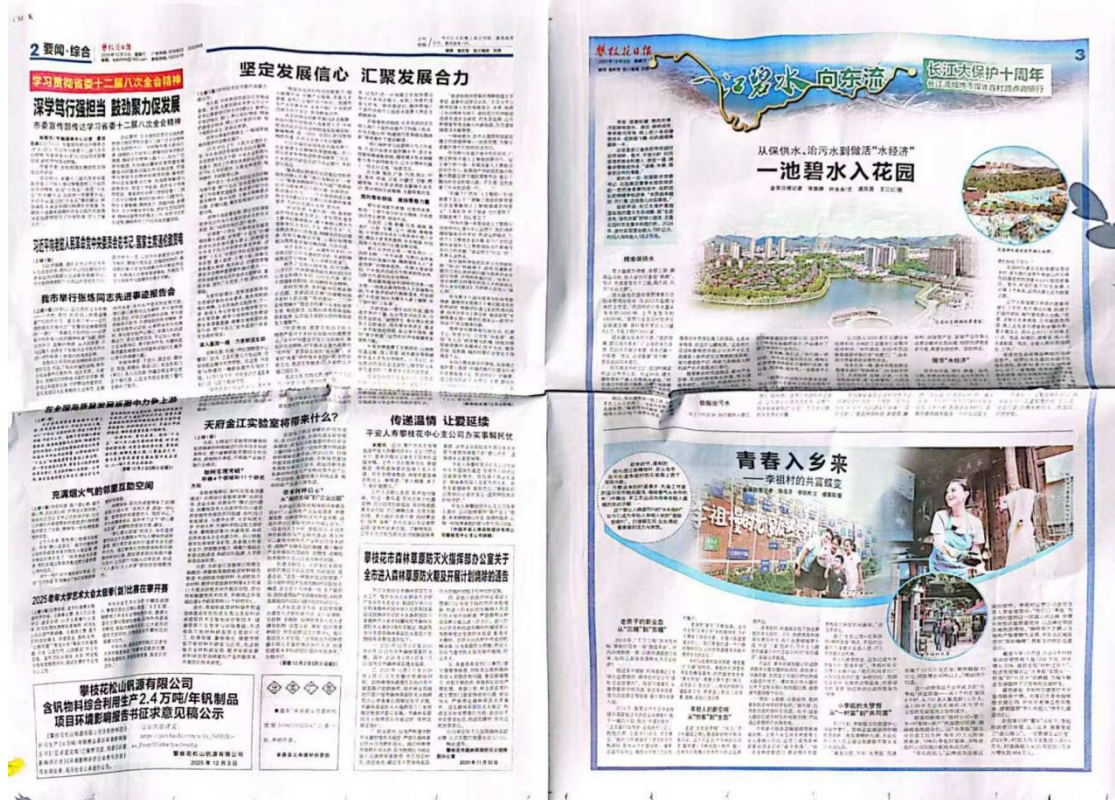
2 要闻·综合

学习贯彻省委十二届八次全会精神

深学笃行强担当 鼓劲聚力促发展

坚定发展信心 汇聚发展合力

习近平向老挝人民革命党中央委员会总书记、国家主席通伦致贺电

我市举行张场同志先进事迹报告会

在全国各地着力推动产业转型升级

充满烟火气的邻里互助空间

天府金江实验室将带来什么？

传递温情 让爱延续

平安人寿攀枝花中心支公司办实事解民忧

2025年攀枝花市老年大学艺术大会太极拳(剑)比赛在攀开赛

攀枝花市森林草原防灭火指挥部办公室关于全市进入森林草原防火期及开展计划烧除的通告

攀枝花松山钒源有限公司
含钒物料综合利用生产2.4万吨/年钒制品项目环境影响报告书征求意见稿公示

攀枝花松山钒源有限公司
2025年12月3日

攀枝花日报

3

一江碧水向东流

长江大保护十周年

从保供水、治污水到做活“水经济”

一池碧水入花园

青春入乡来

——李祖村的共富蝶变

老房子的新业态

从“沉睡”到“苏醒”

一个乡村大学生

从“一时留”到“长长留”

李祖村